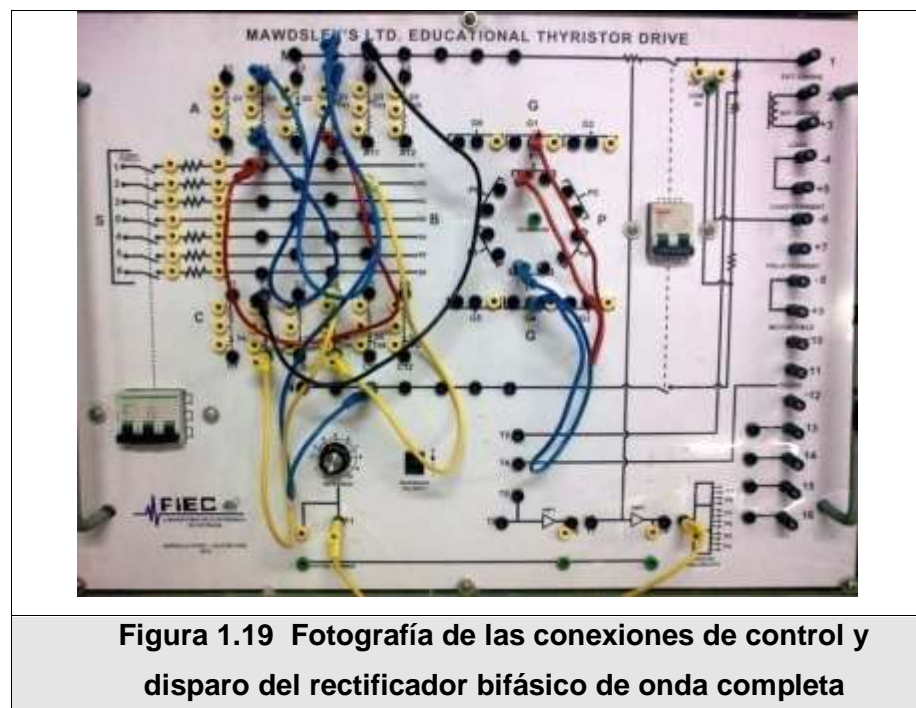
MAWDSLEY'S LTD. EDUCATIONAL THYRISTOR DRIVE

A

G

S

B

P

C

G

1

2

3

4

5

6

7

8

9

10

11

12

13

14

15

16

FIEC

Figura 1.19 Fotografía de las conexiones de control y disparo del rectificador bifásico de onda completa